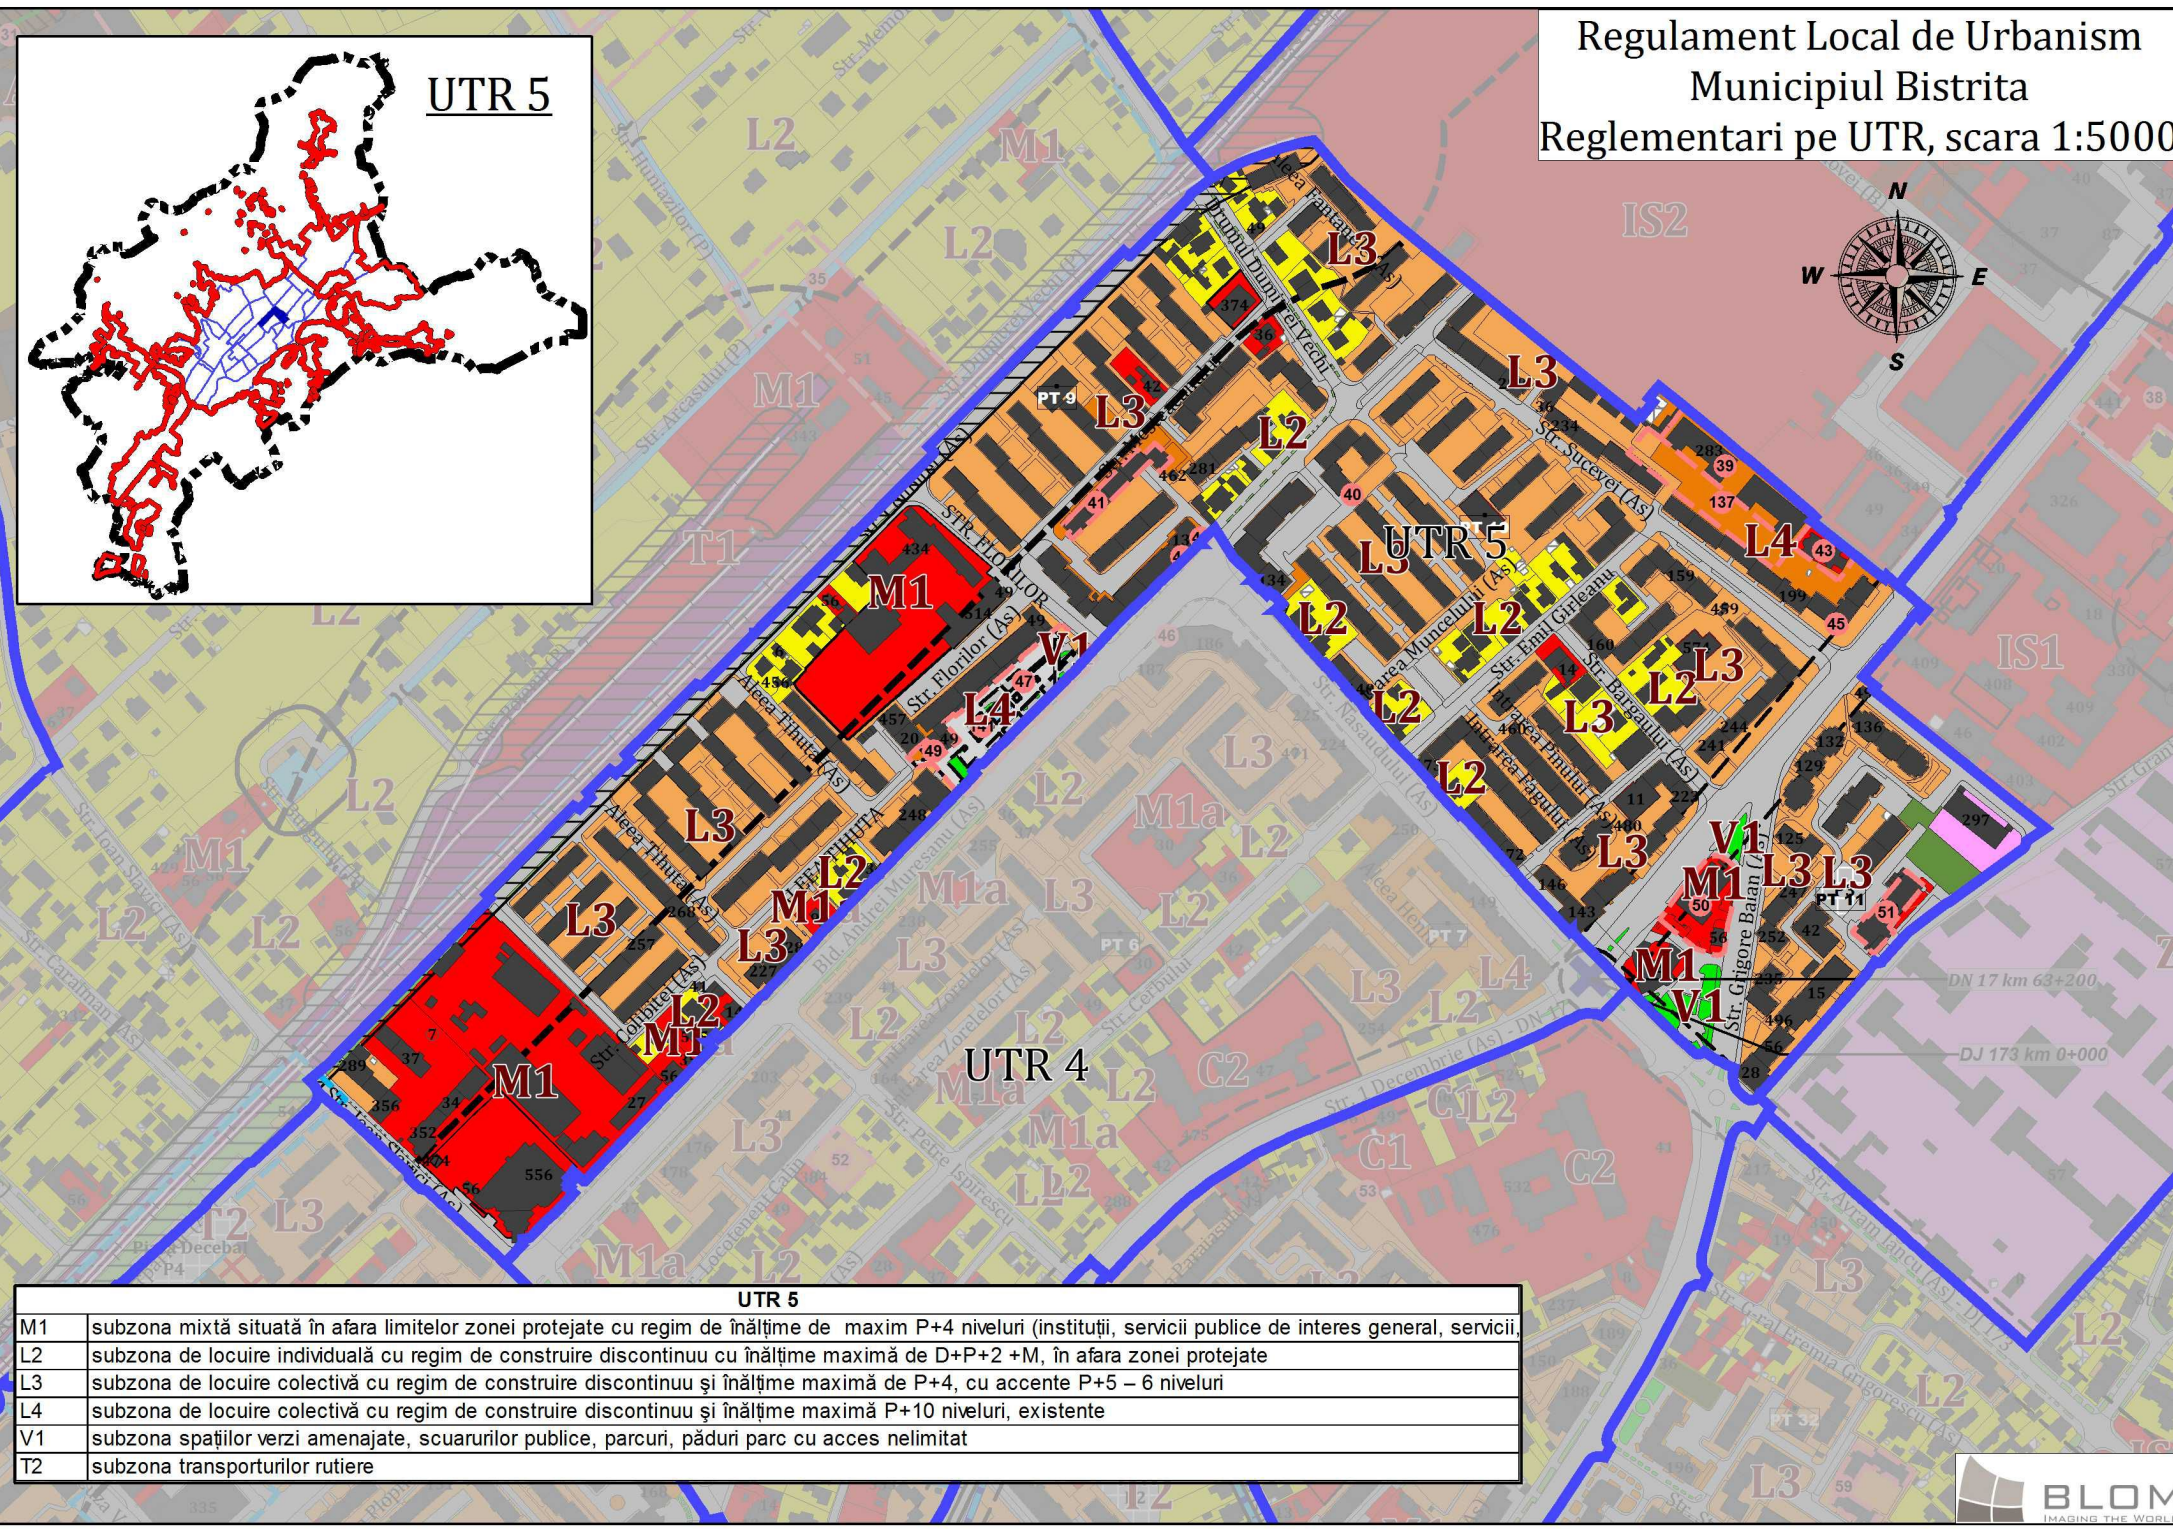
Regulament Local de Urbanism
Municipiul Bistrita
Reglementari pe UTR, scara 1:5000

UTR 5

N
W
E
S

L2
M1
L2
M1
T1
L2
IS2
IS1
L3
L3
L2
L3
L2
L3
L4
UTR 5
M1
V1
L4
L2
L2
L2
L3
L2
L3
L3
L3
L2
M1
L3
M1
L3
V1
M1
L3
L3
M1
V1
M1
L2
M1
M1a
L3
L2
L2
L3
L3
L4
L2
L2
C2
C1
L2
C1
C2
M1a
L3
M1a
L2
L3
M1a
L2
L3
L2
L3
L2
L3
T2
UTR 4
PT 9
PT 11
PT 6
PT 7
DN 17 km 63+200
DJ 173 km 0+000
Str. Florilor (As)
STR. FLORILOR
Aleea Tihuta (As)
Str. Sucevei (As)
Str. Emil Girleanu
Str. Grigore Balan
Drumul Dumitrei Vechi
Aleea Fantanele
Str. 1 Decembrie (As) - DN 17
Str. Petre Ispirescu
Str. Ioan Slavici
Bld. Decebal

| UTR 5 | |
|---|---|
| M1 | subzona mixtă situată în afara limitelor zonei protejate cu regim de înălțime de maxim P+4 niveluri (instituții, servicii publice de interes general, servicii, |
| L2 | subzona de locuire individuală cu regim de construire discontinuu cu înălțime maximă de D+P+2 +M, în afara zonei protejate |
| L3 | subzona de locuire colectivă cu regim de construire discontinuu și înălțime maximă de P+4, cu accente P+5 – 6 niveluri |
| L4 | subzona de locuire colectivă cu regim de construire discontinuu și înălțime maximă P+10 niveluri, existente |
| V1 | subzona spațiilor verzi amenajate, scuarurilor publice, parcuri, păduri parc cu acces nelimitat |
| T2 | subzona transporturilor rutiere |

BLOM
IMAGING THE WORLD